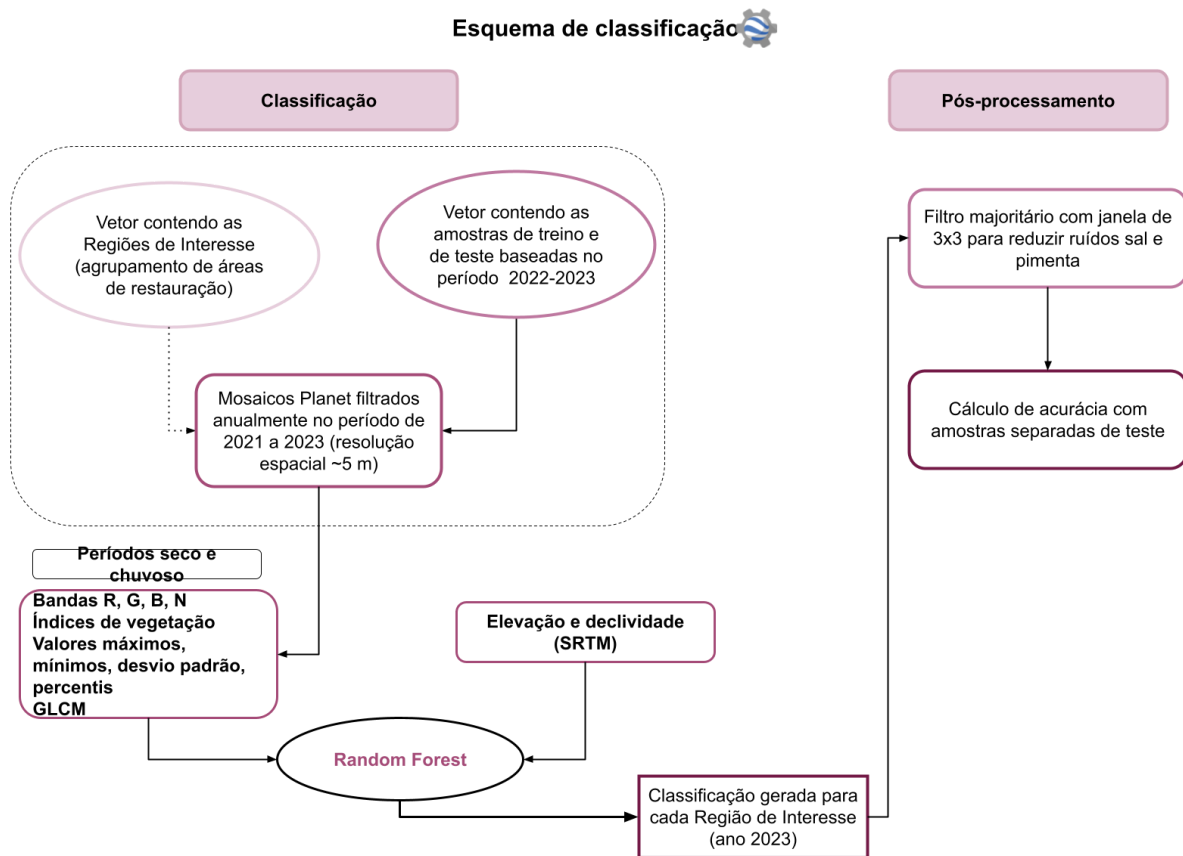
Esquema de classificação

Classificação

Pós-processamento

Vetor contendo as Regiões de Interesse (agrupamento de áreas de restauração)

Vetor contendo as amostras de treino e de teste baseadas no período 2022-2023

Mosaicos Planet filtrados anualmente no período de 2021 a 2023 (resolução espacial ~5 m)

Períodos seco e chuvoso

Bandas R, G, B, N
Índices de vegetação
Valores máximos, mínimos, desvio padrão, percentis
GLCM

Elevação e declividade (SRTM)

Random Forest

Classificação gerada para cada Região de Interesse (ano 2023)

Filtro majoritário com janela de 3x3 para reduzir ruídos sal e pimenta

Cálculo de acurácia com amostras separadas de teste